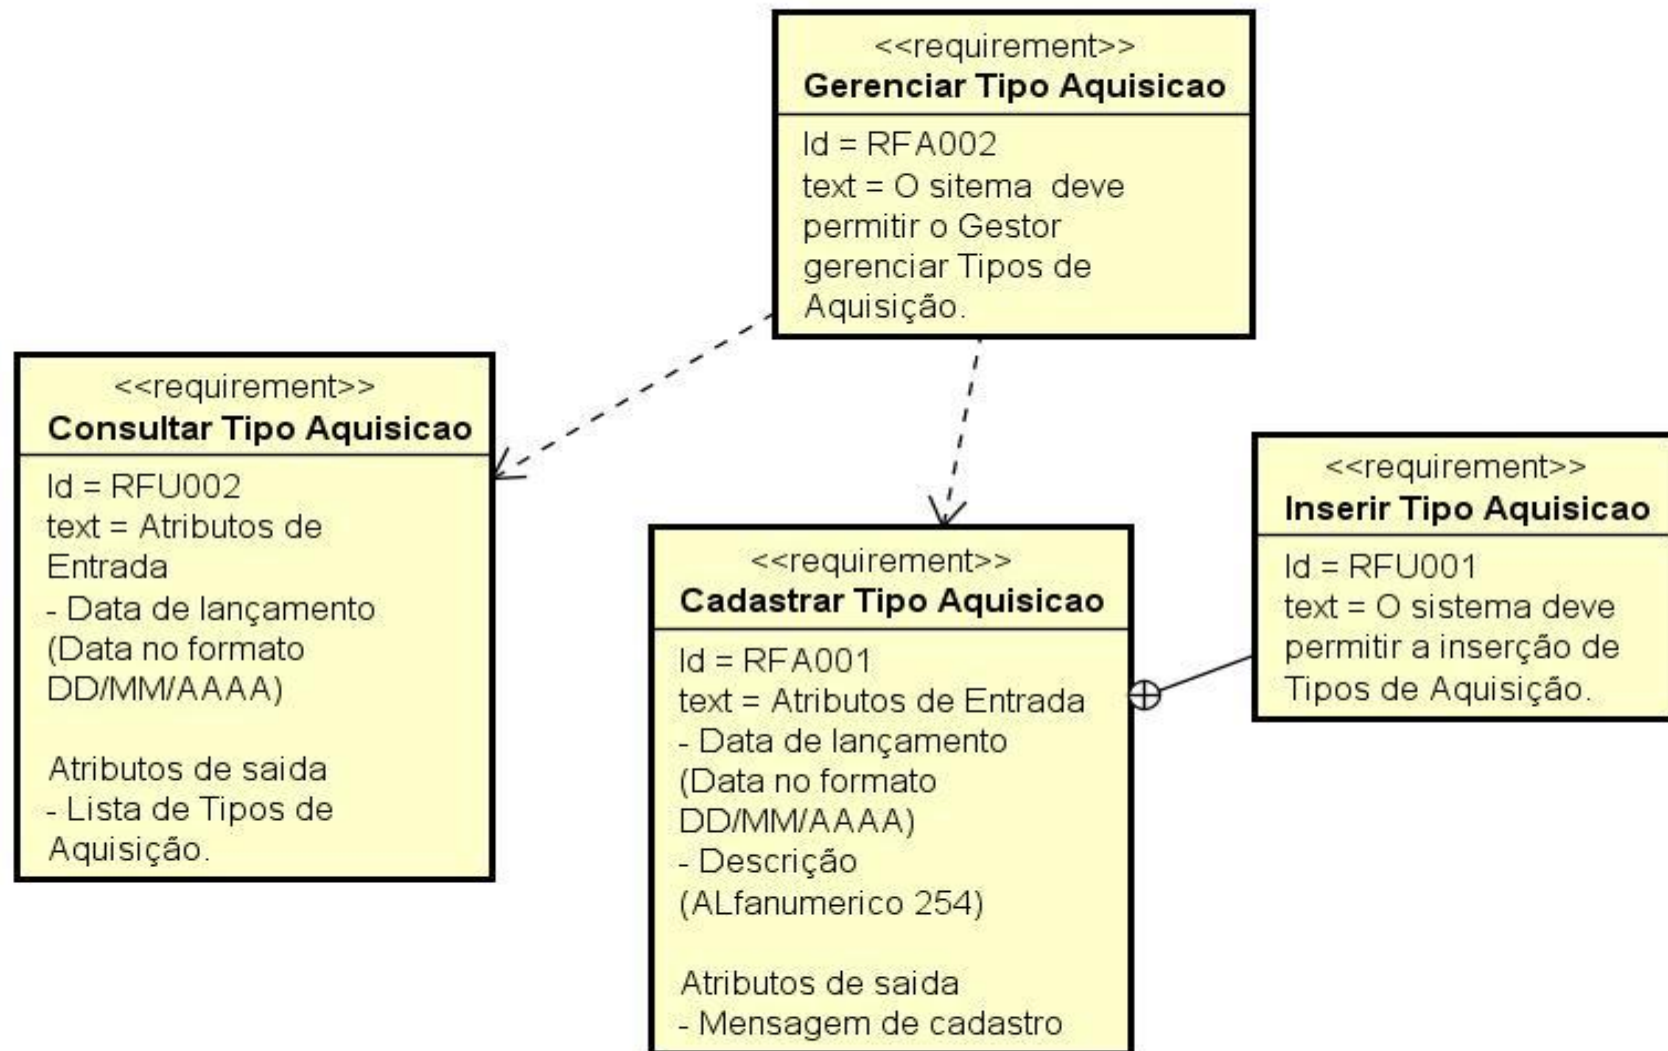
<<requirement>>
**Gerenciar Tipo Aquisicao**

Id = RFA002
text = O sitema deve permitir o Gestor gerenciar Tipos de Aquisição.

<<requirement>>
**Consultar Tipo Aquisicao**

Id = RFU002
text = Atributos de Entrada
- Data de lançamento (Data no formato DD/MM/AAAA)

Atributos de saida
- Lista de Tipos de Aquisição.

<<requirement>>
**Cadastrar Tipo Aquisicao**

Id = RFA001
text = Atributos de Entrada
- Data de lançamento (Data no formato DD/MM/AAAA)
- Descrição (ALfanumerico 254)

Atributos de saida
- Mensagem de cadastro

<<requirement>>
**Inserir Tipo Aquisicao**

Id = RFU001
text = O sistema deve permitir a inserção de Tipos de Aquisição.